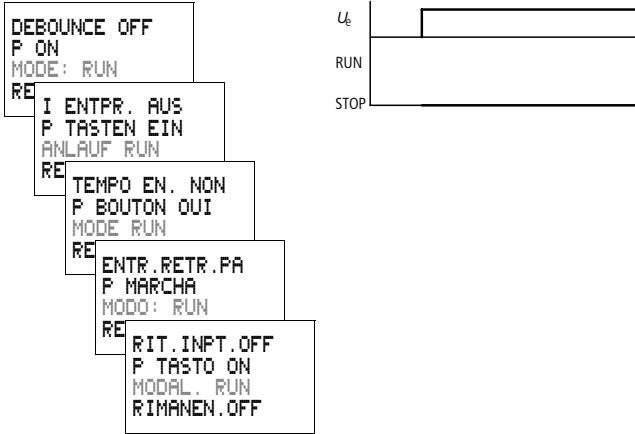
DEBOUNCE OFF
P ON
MODE: RUN
RE

I ENTPR. AUS
P TASTEN EIN
ANLAUF RUN
RE

TEMPO EN. NON
P BOUTON OUI
MODE RUN
RE

ENTR.RETR.PA
P MARCHA
MODO: RUN
RE

RIT.INPT.OFF
P TASTO ON
MODAL. RUN
RIMANEN.OFF

$U_e$
RUN
STOP